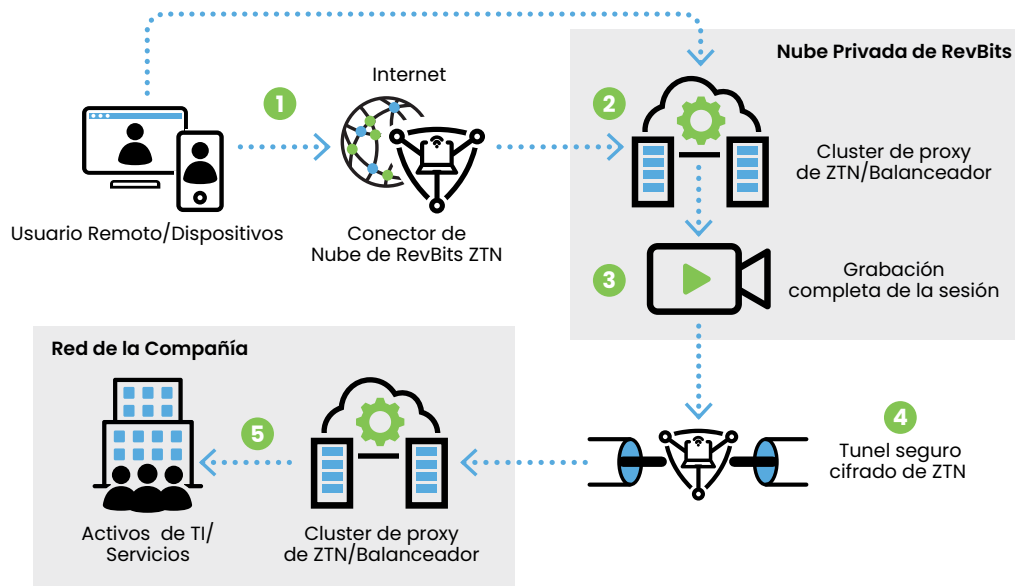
Nube Privada de RevBits

Internet

1

2

Usuario Remoto/Dispositivos

Conector de Nube de RevBits ZTN

Cluster de proxy de ZTN/Balanceador

3

Grabación completa de la sesión

Red de la Compañía

4

5

Tunel seguro cifrado de ZTN

Activos de TI/ Servicios

Cluster de proxy de ZTN/Balanceador